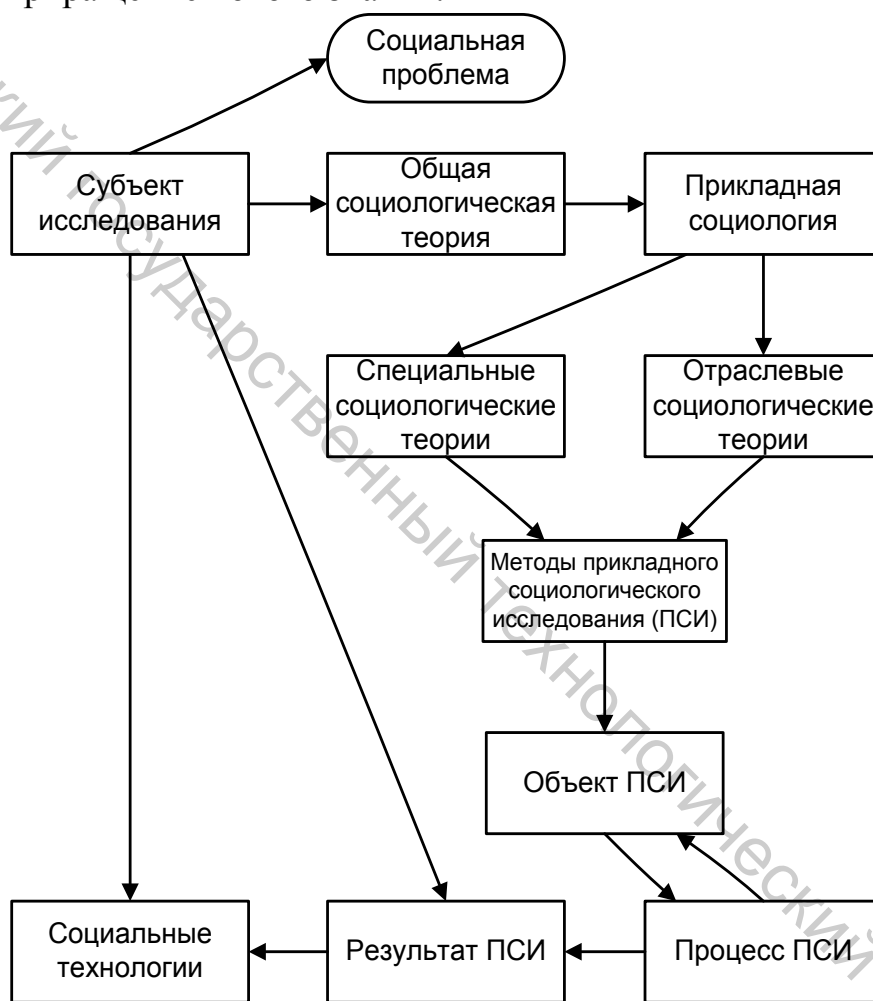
Социальная проблема

Субъект исследования

Общая социологическая теория

Прикладная социология

Специальные социологические теории

Отраслевые социологические теории

Методы прикладного социологического исследования (ПСИ)

Объект ПСИ

Социальные технологии

Результат ПСИ

Процесс ПСИ

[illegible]ий государственный технологический